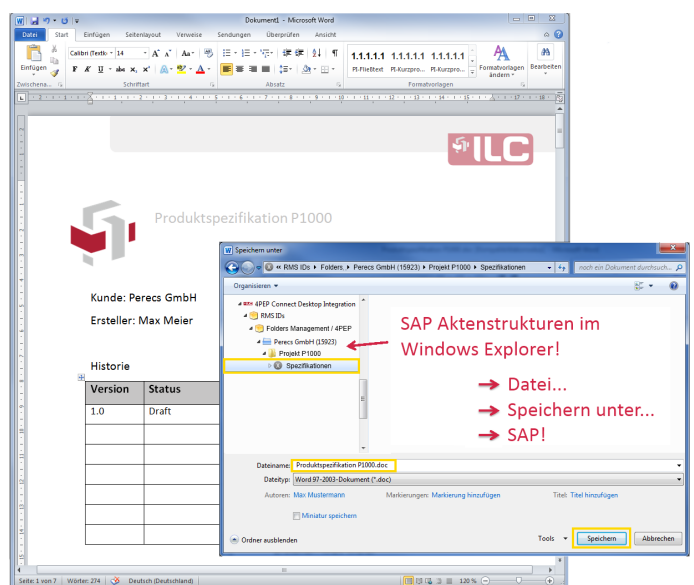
Dokument1 - Microsoft Word

Datei | Start | Einfügen | Seitenlayout | Verweise | Sendungen | Überprüfen | Ansicht

Einfügen
Calibri (Textkö | 14
F K U abe $x_2$ $x^2$
1.1.1.1.1 | 1.1.1.1.1 | 1.1.1.1.1
PI-Fließtext | PI-Kurzpro... | PI-Kurzpro...
Formatvorlagen ändern
Bearbeiten
Zwischena... | Schriftart | Absatz | Formatvorlagen

ILC

Produktspezifikation P1000

Kunde: Perecs GmbH

Ersteller: Max Meier

Historie

| Version | Status |
|---|---|
| 1.0 | Draft |
| | |
| | |
| | |
| | |
| | |
| | |

Speichern unter

« RMS IDs » Folders » Perecs GmbH (15923) » Projekt P1000 » Spezifikationen

noch ein Dokument durchsuch...

Organisieren

4PEP Connect Desktop Integration
RMS IDs
Folders Management / 4PEP
Perecs GmbH (15923)
Projekt P1000
Spezifikationen

SAP Aktenstrukturen im Windows Explorer!

→ Datei...
→ Speichern unter...
→ SAP!

Dateiname: Produktspezifikation P1000.doc
Dateityp: Word 97-2003-Dokument (*.doc)
Autoren: Max Mustermann | Markierungen: Markierung hinzufügen | Titel: Titel hinzufügen

Miniatur speichern

Ordner ausblenden | Tools | Speichern | Abbrechen

Seite: 1 von 7 | Wörter: 274 | Deutsch (Deutschland) | 120 %